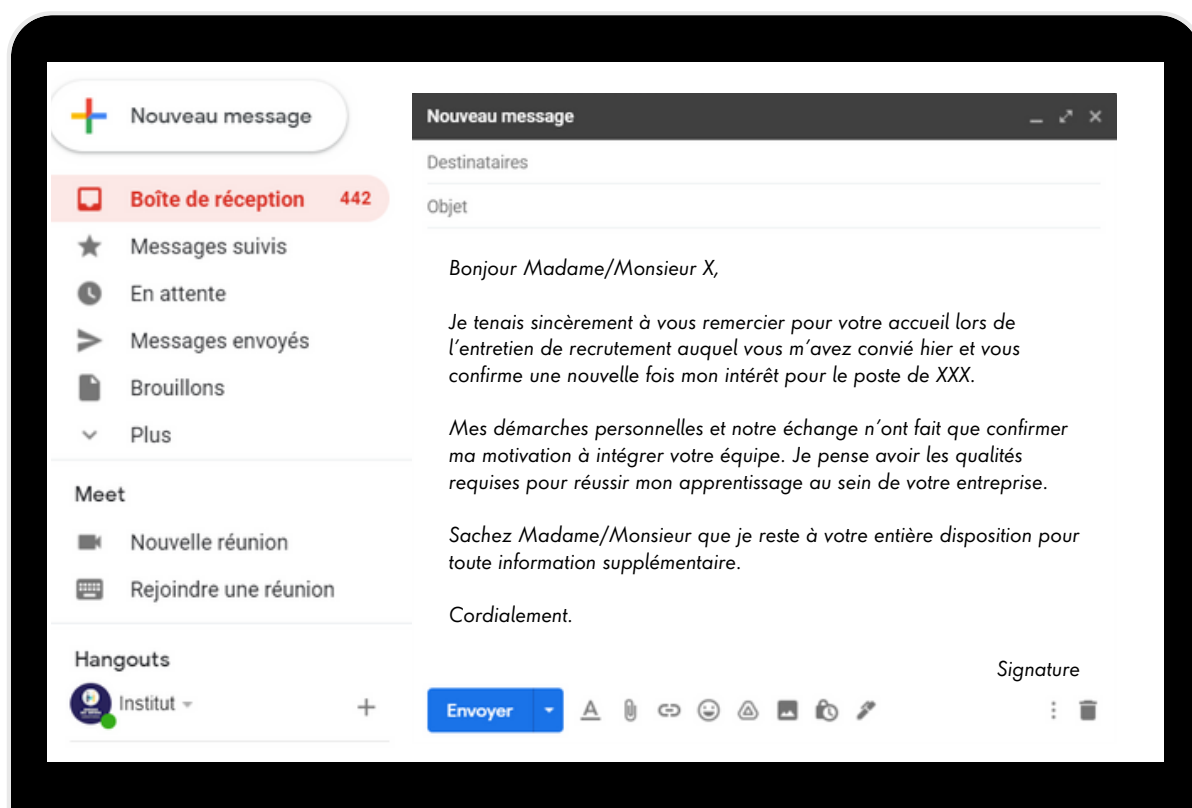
Nouveau message

Boîte de réception 442

Messages suivis

En attente

Messages envoyés

Brouillons

Plus

Meet

Nouvelle réunion

Rejoindre une réunion

Hangouts

Institut

Nouveau message

Destinataires

Objet

Bonjour Madame/Monsieur X,

Je tenais sincèrement à vous remercier pour votre accueil lors de l'entretien de recrutement auquel vous m'avez convié hier et vous confirme une nouvelle fois mon intérêt pour le poste de XXX.

Mes démarches personnelles et notre échange n'ont fait que confirmer ma motivation à intégrer votre équipe. Je pense avoir les qualités requises pour réussir mon apprentissage au sein de votre entreprise.

Sachez Madame/Monsieur que je reste à votre entière disposition pour toute information supplémentaire.

Cordialement.

Signature

Envoyer